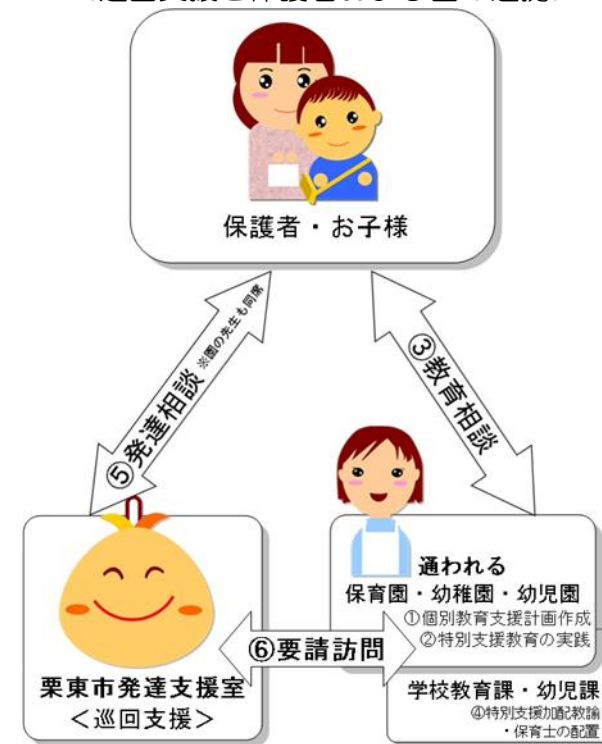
保護者・お子様

⑤発達相談 ※園の先生も同席

③教育相談

通われる
保育園・幼稚園・幼児園
①個別教育支援計画作成
②特別支援教育の実践

⑥要請訪問

栗東市発達支援室
＜巡回支援＞

学校教育課・幼児課
④特別支援加配教諭
・保育士の配置